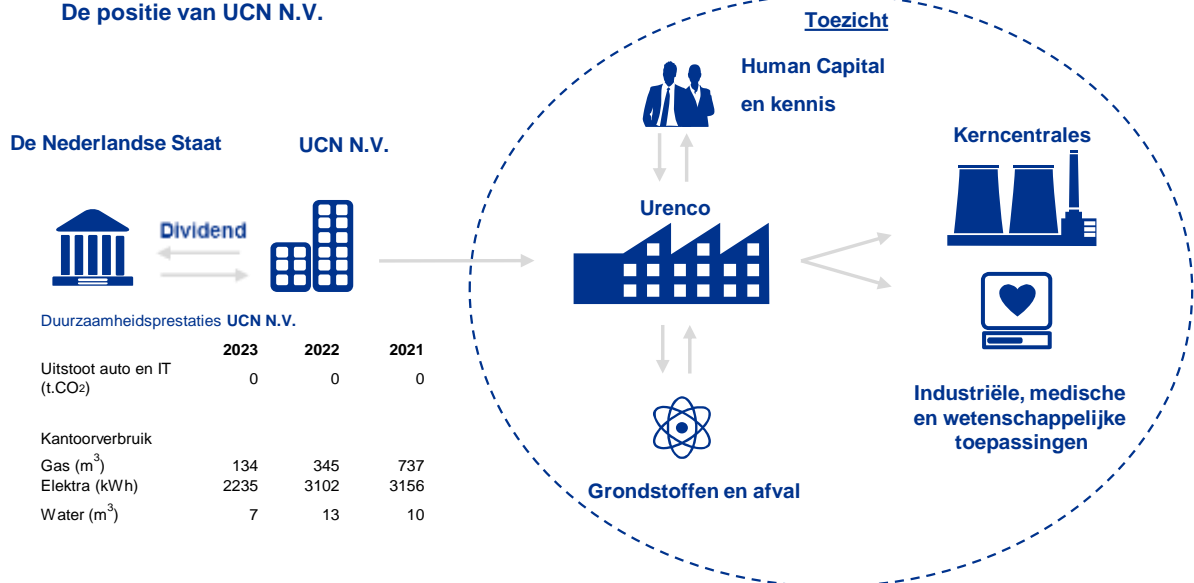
De positie van UCN N.V.

De Nederlandse Staat

UCN N.V.

Dividend

Toezicht

Human Capital en kennis

Urenco

Kerncentrales

Industriële, medische en wetenschappelijke toepassingen

Grondstoffen en afval

Duurzaamheidsprestaties UCN N.V.

| | 2023 | 2022 | 2021 |
|---|---|---|---|
| Uitstoot auto en IT (t.$CO_2$) | 0 | 0 | 0 |
| Kantoorverbruik | | | |
| Gas ($m^3$) | 134 | 345 | 737 |
| Elektra (kWh) | 2235 | 3102 | 3156 |
| Water ($m^3$) | 7 | 13 | 10 |